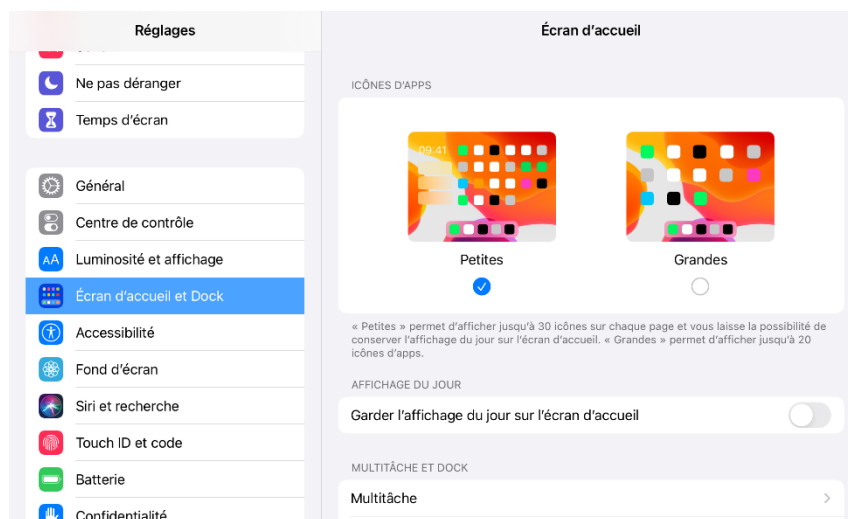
Réglages

Ne pas déranger
Temps d'écran

Général
Centre de contrôle
Luminosité et affichage
Écran d'accueil et Dock
Accessibilité
Fond d'écran
Siri et recherche
Touch ID et code
Batterie
Confidentialité

Écran d'accueil

ICÔNES D'APPS

09:41

Petites

Grandes

« Petites » permet d'afficher jusqu'à 30 icônes sur chaque page et vous laisse la possibilité de conserver l'affichage du jour sur l'écran d'accueil. « Grandes » permet d'afficher jusqu'à 20 icônes d'apps.

AFFICHAGE DU JOUR

Garder l'affichage du jour sur l'écran d'accueil

MULTITÂCHE ET DOCK

Multitâche